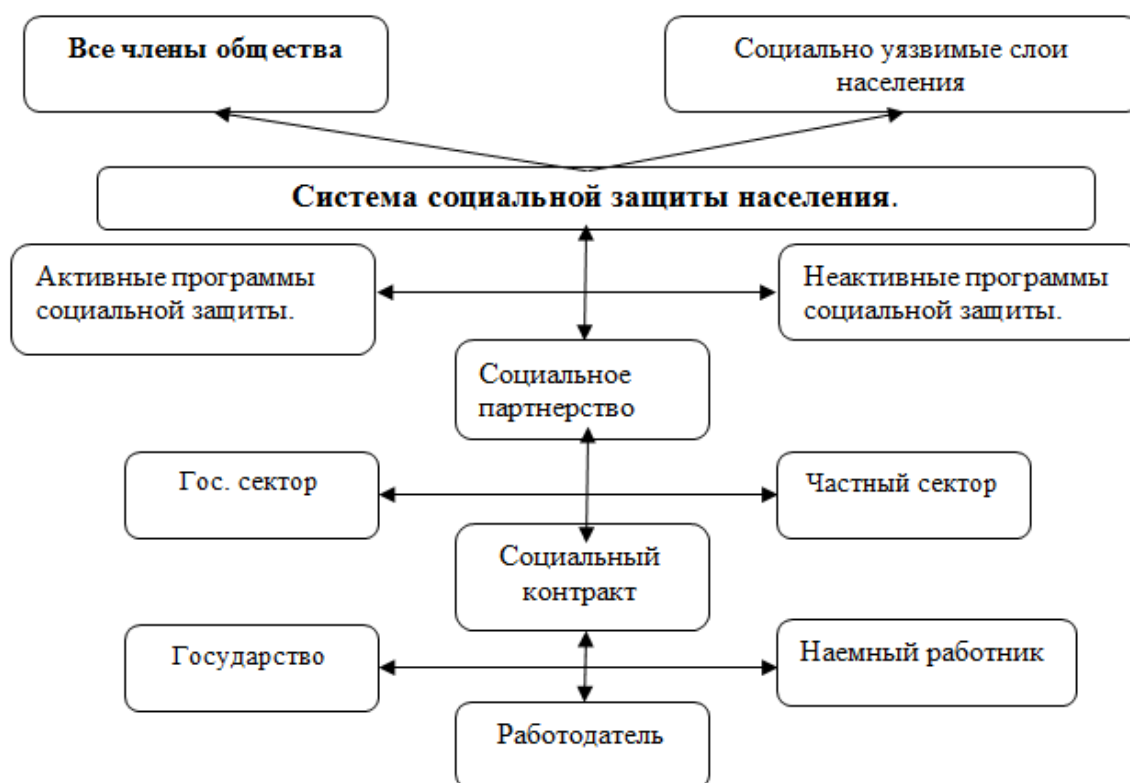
Все члены общества

Социально уязвимые слои населения

Система социальной защиты населения.

Активные программы социальной защиты.

Неактивные программы социальной защиты.

Социальное партнерство

Гос. сектор

Частный сектор

Социальный контракт

Государство

Наемный работник

Работодатель